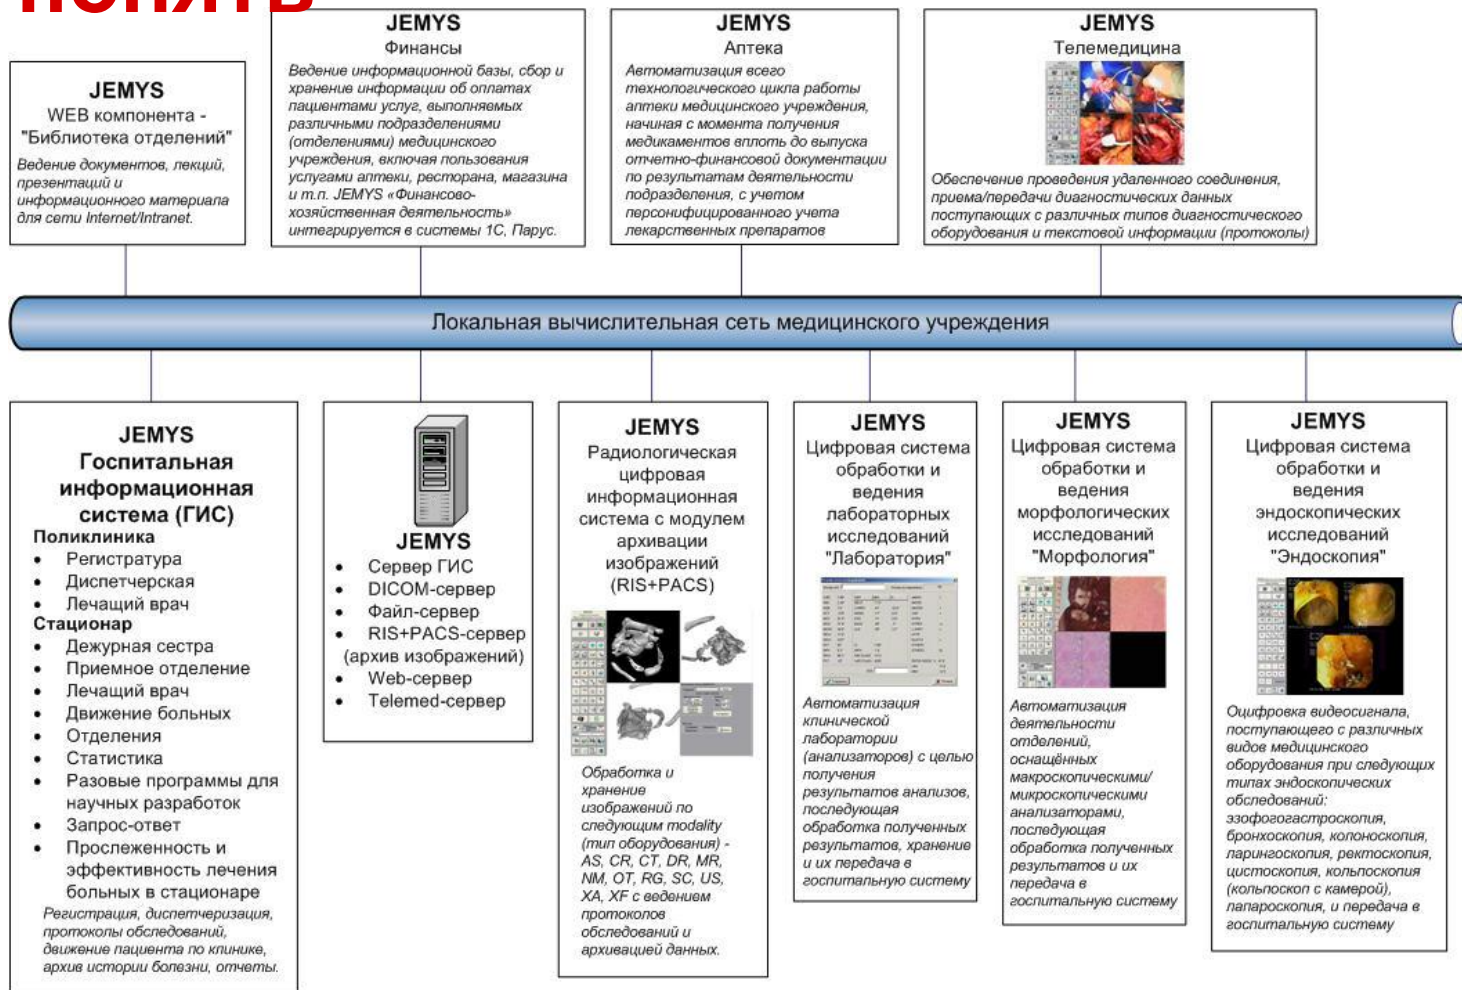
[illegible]

JEMYS
WEB компонента - "Библиотека отделений"
Ведение документов, лекций, презентаций и информационного материала для сети Internet/Intranet.

JEMYS
Финансы
Ведение информационной базы, сбор и хранение информации об оплатах пациентами услуг, выполняемых различными подразделениями (отделениями) медицинского учреждения, включая пользования услугами аптеки, ресторана, магазина и т.п. JEMYS «Финансово-хозяйственная деятельность» интегрируется в системы 1С, Парус.

JEMYS
Аптека
Автоматизация всего технологического цикла работы аптеки медицинского учреждения, начиная с момента получения медикаментов вплоть до выпуска отчетно-финансовой документации по результатам деятельности подразделения, с учетом персонифицированного учета лекарственных препаратов

JEMYS
Телемедицина
Обеспечение проведения удаленного соединения, приема/передачи диагностических данных поступающих с различных типов диагностического оборудования и текстовой информации (протоколы)

Локальная вычислительная сеть медицинского учреждения

JEMYS
Госпитальная информационная система (ГИС)
Поликлиника
• Регистратура
• Диспетчерская
• Лечащий врач
Стационар
• Дежурная сестра
• Приемное отделение
• Лечащий врач
• Движение больных
• Отделения
• Статистика
• Разовые программы для научных разработок
• Запрос-ответ
• Прослеженность и эффективность лечения больных в стационаре
Регистрация, диспетчеризация, протоколы обследований, движение пациента по клинике, архив истории болезни, отчеты.

JEMYS
• Сервер ГИС
• DICOM-сервер
• Файл-сервер
• RIS+PACS-сервер (архив изображений)
• Web-сервер
• Telemed-сервер

JEMYS
Радиологическая цифровая информационная система с модулем архивации изображений (RIS+PACS)
Обработка и хранение изображений по следующим modality (тип оборудования) - AS, CR, CT, DR, MR, NM, OT, RG, SC, US, XA, XF с ведением протоколов обследований и архивацией данных.

JEMYS
Цифровая система обработки и ведения лабораторных исследований "Лаборатория"
Автоматизация клинической лаборатории (анализаторов) с целью получения результатов анализов, последующая обработка полученных результатов, хранение и их передача в госпитальную систему

JEMYS
Цифровая система обработки и ведения морфологических исследований "Морфология"
Автоматизация деятельности отделений, оснащённых макроскопическими/ микроскопическими анализаторами, последующая обработка полученных результатов и их передача в госпитальную систему

JEMYS
Цифровая система обработки и ведения эндоскопических исследований "Эндоскопия"
Оцифровка видеосигнала, поступающего с различных видов медицинского оборудования при следующих типах эндоскопических обследований: эзофагогастроскопия, бронхоскопия, колоноскопия, ларингоскопия, ректоскопия, цистоскопия, кольпоскопия (кольпоскоп с камерой), лапароскопия, и передача в госпитальную систему